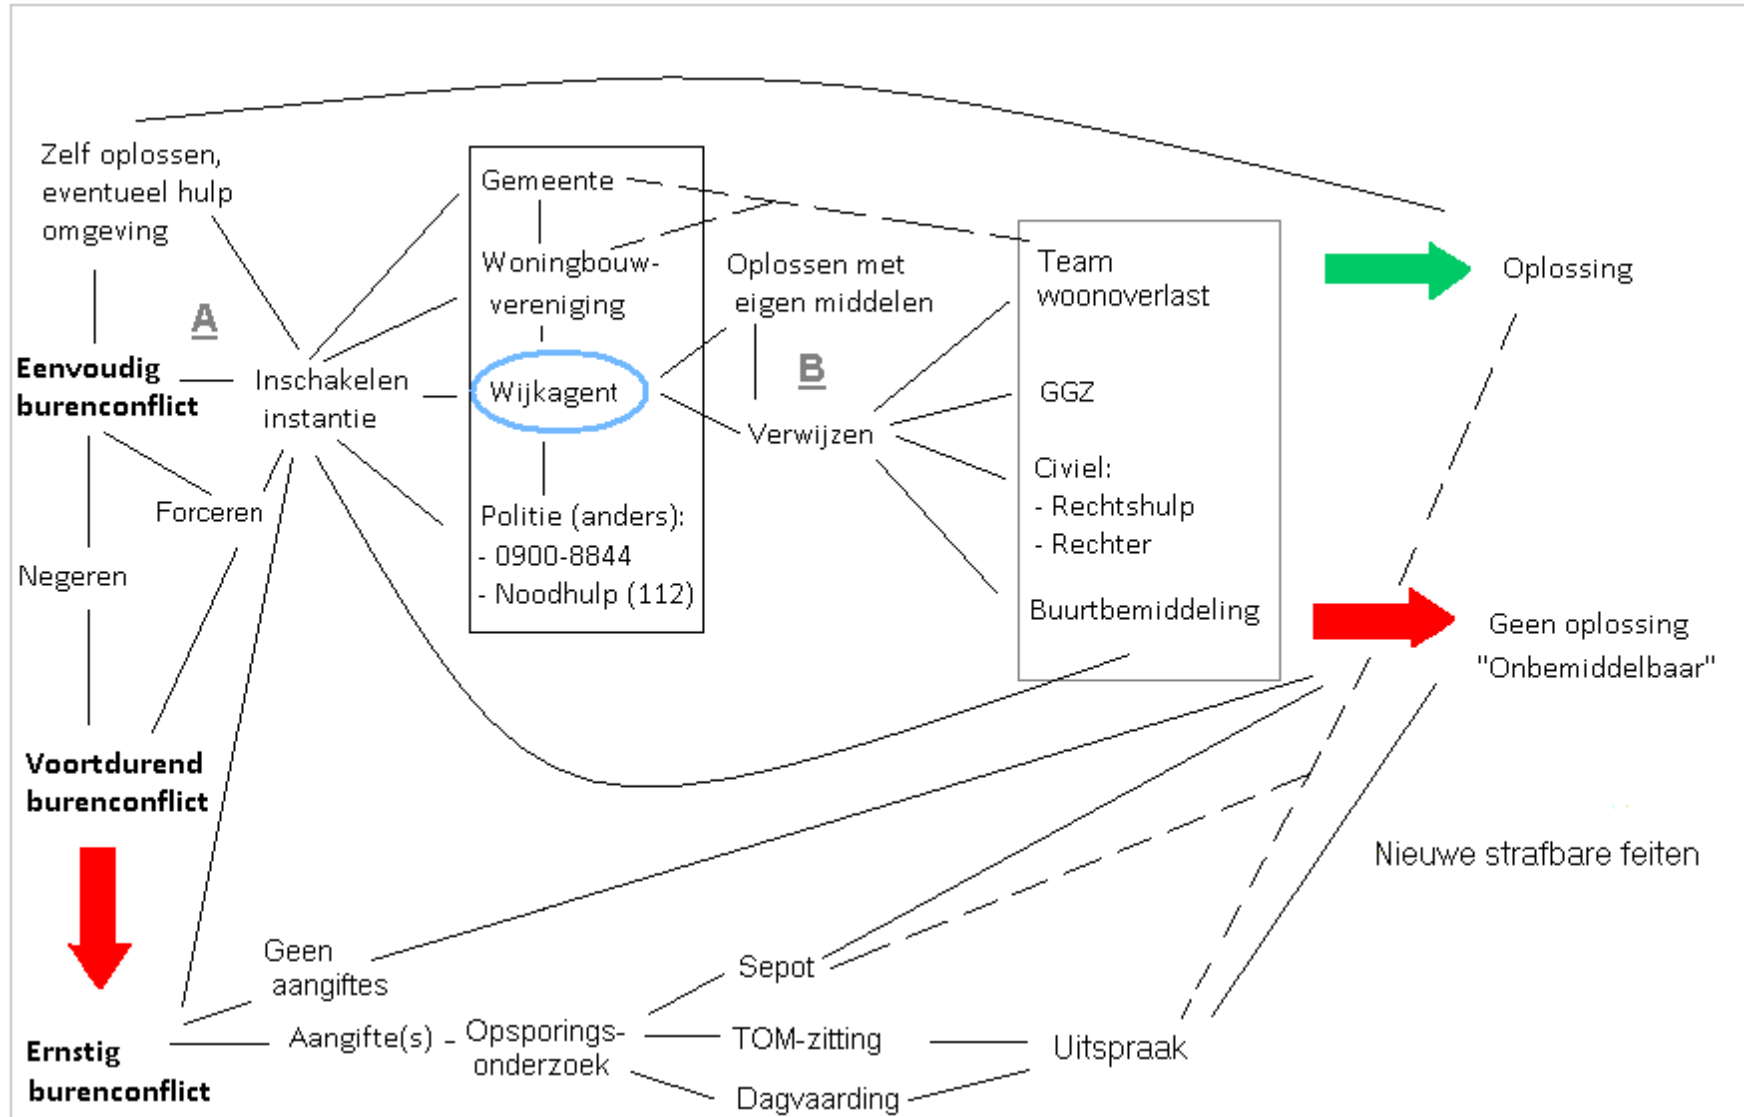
Zelf oplossen, eventueel hulp omgeving

A

Eenvoudig burenconflict

Inschakelen instantie

Forceren

Negeren

Voortdurend burenconflict

Gemeente

Woningbouw-vereniging

Wijkagent

Politie (anders):
- 0900-8844
- Noodhulp (112)

Oplossen met eigen middelen

B

Verwijzen

Team woonoverlast

GGZ

Civiel:
- Rechtshulp
- Rechter

Buurtbemiddeling

Oplossing

Geen oplossing "Onbemiddelbaar"

Nieuwe strafbare feiten

Ernstig burenconflict

Geen aangiftes

Aangifte(s)

Opsporings-onderzoek

Sepot

TOM-zitting

Dagvaarding

Uitspraak